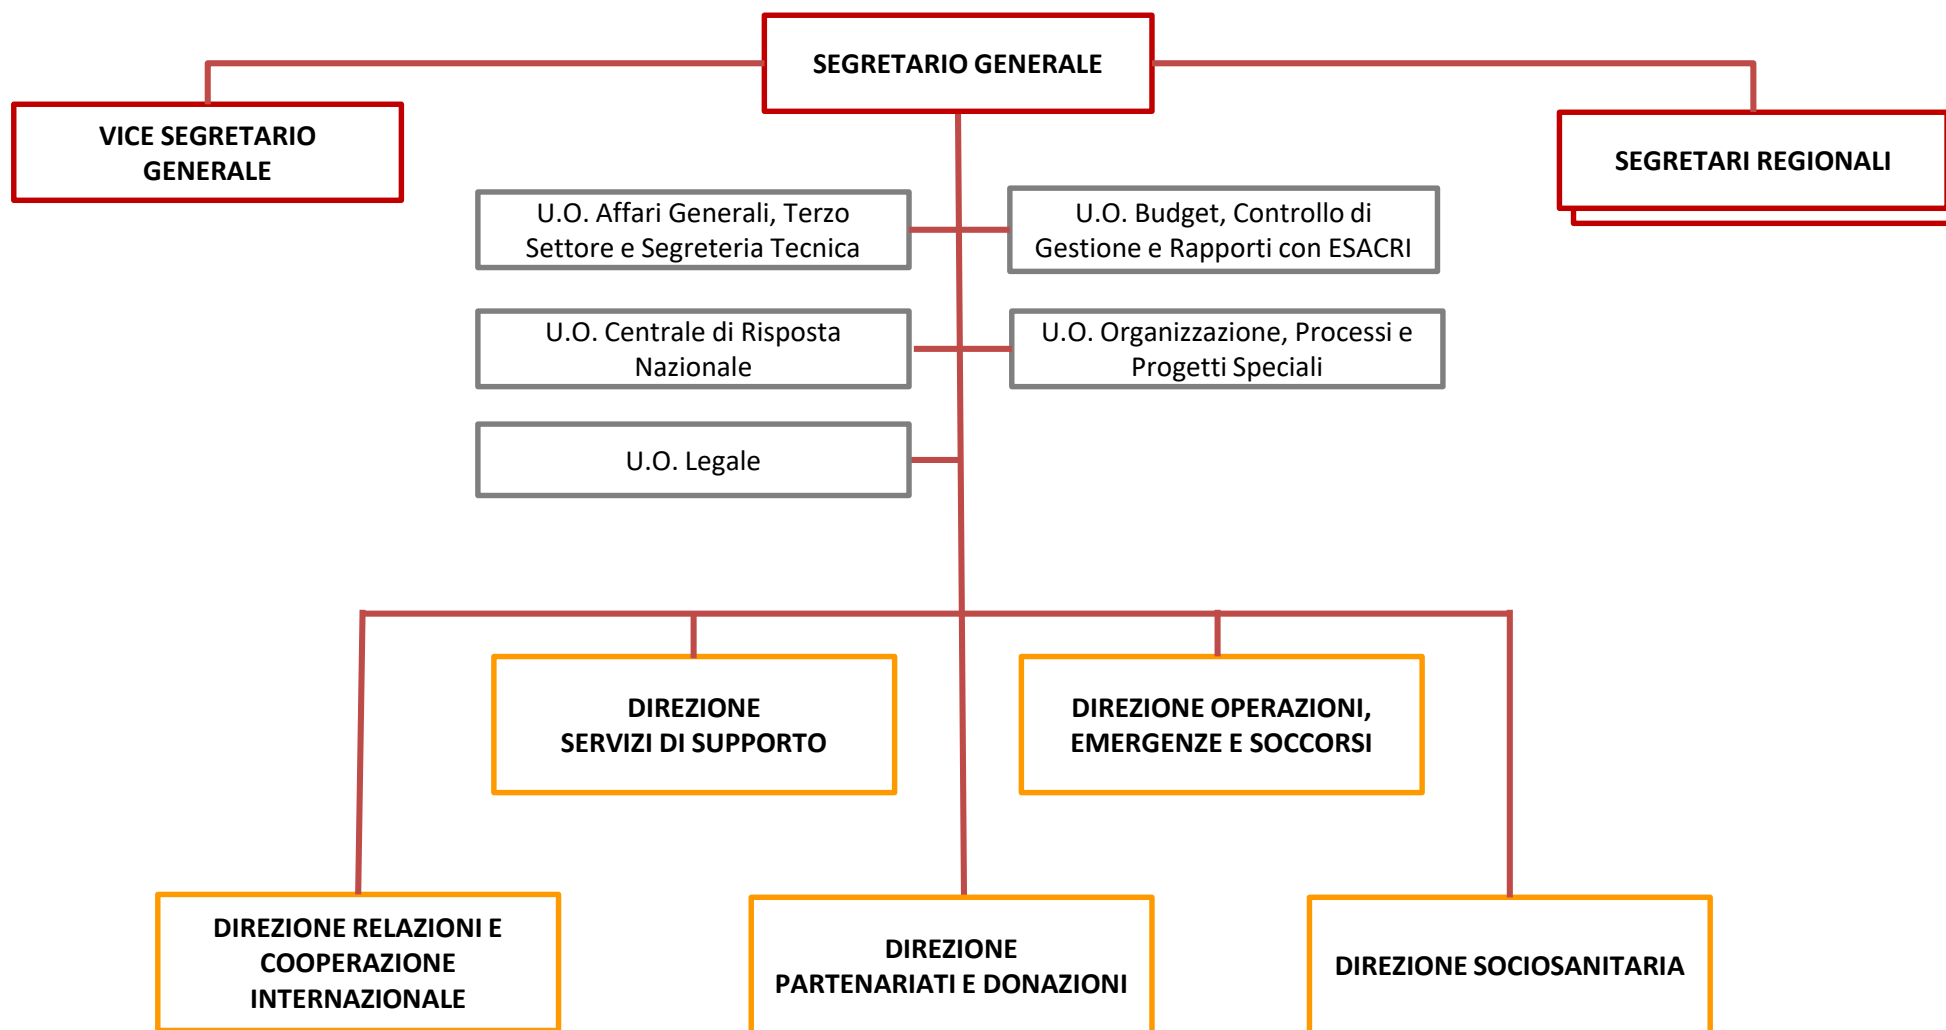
SEGRETARIO GENERALE

VICE SEGRETARIO GENERALE

SEGRETARI REGIONALI

U.O. Affari Generali, Terzo Settore e Segreteria Tecnica

U.O. Budget, Controllo di Gestione e Rapporti con ESACRI

U.O. Centrale di Risposta Nazionale

U.O. Organizzazione, Processi e Progetti Speciali

U.O. Legale

DIREZIONE SERVIZI DI SUPPORTO

DIREZIONE OPERAZIONI, EMERGENZE E SOCCORSI

DIREZIONE RELAZIONI E COOPERAZIONE INTERNAZIONALE

DIREZIONE PARTENARIATI E DONAZIONI

DIREZIONE SOCIOSANITARIA